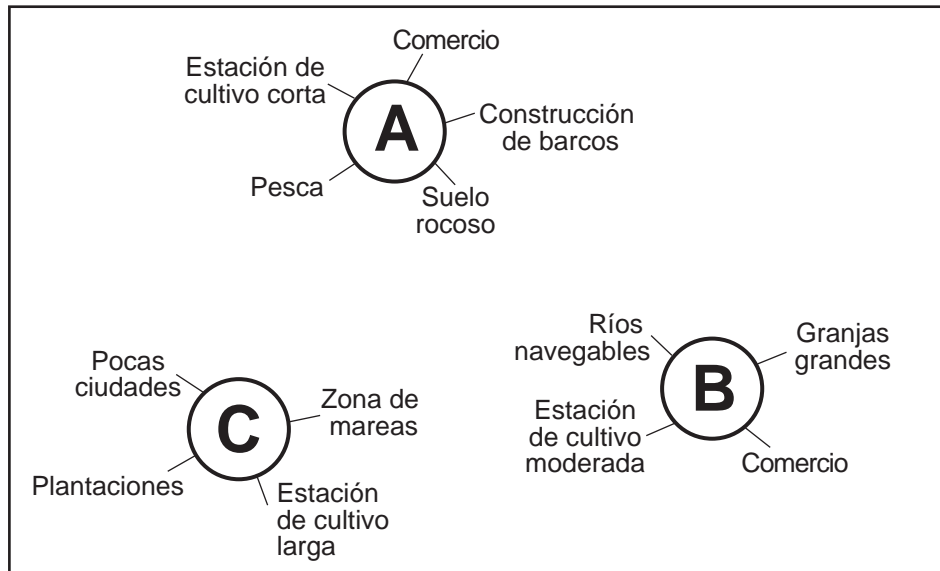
Comercio

Estación de cultivo corta

A

Construcción de barcos

Pesca

Suelo rocoso

Ríos navegables

Granjas grandes

B

Estación de cultivo moderada

Comercio

Pocas ciudades

C

Zona de mareas

Plantaciones

Estación de cultivo larga